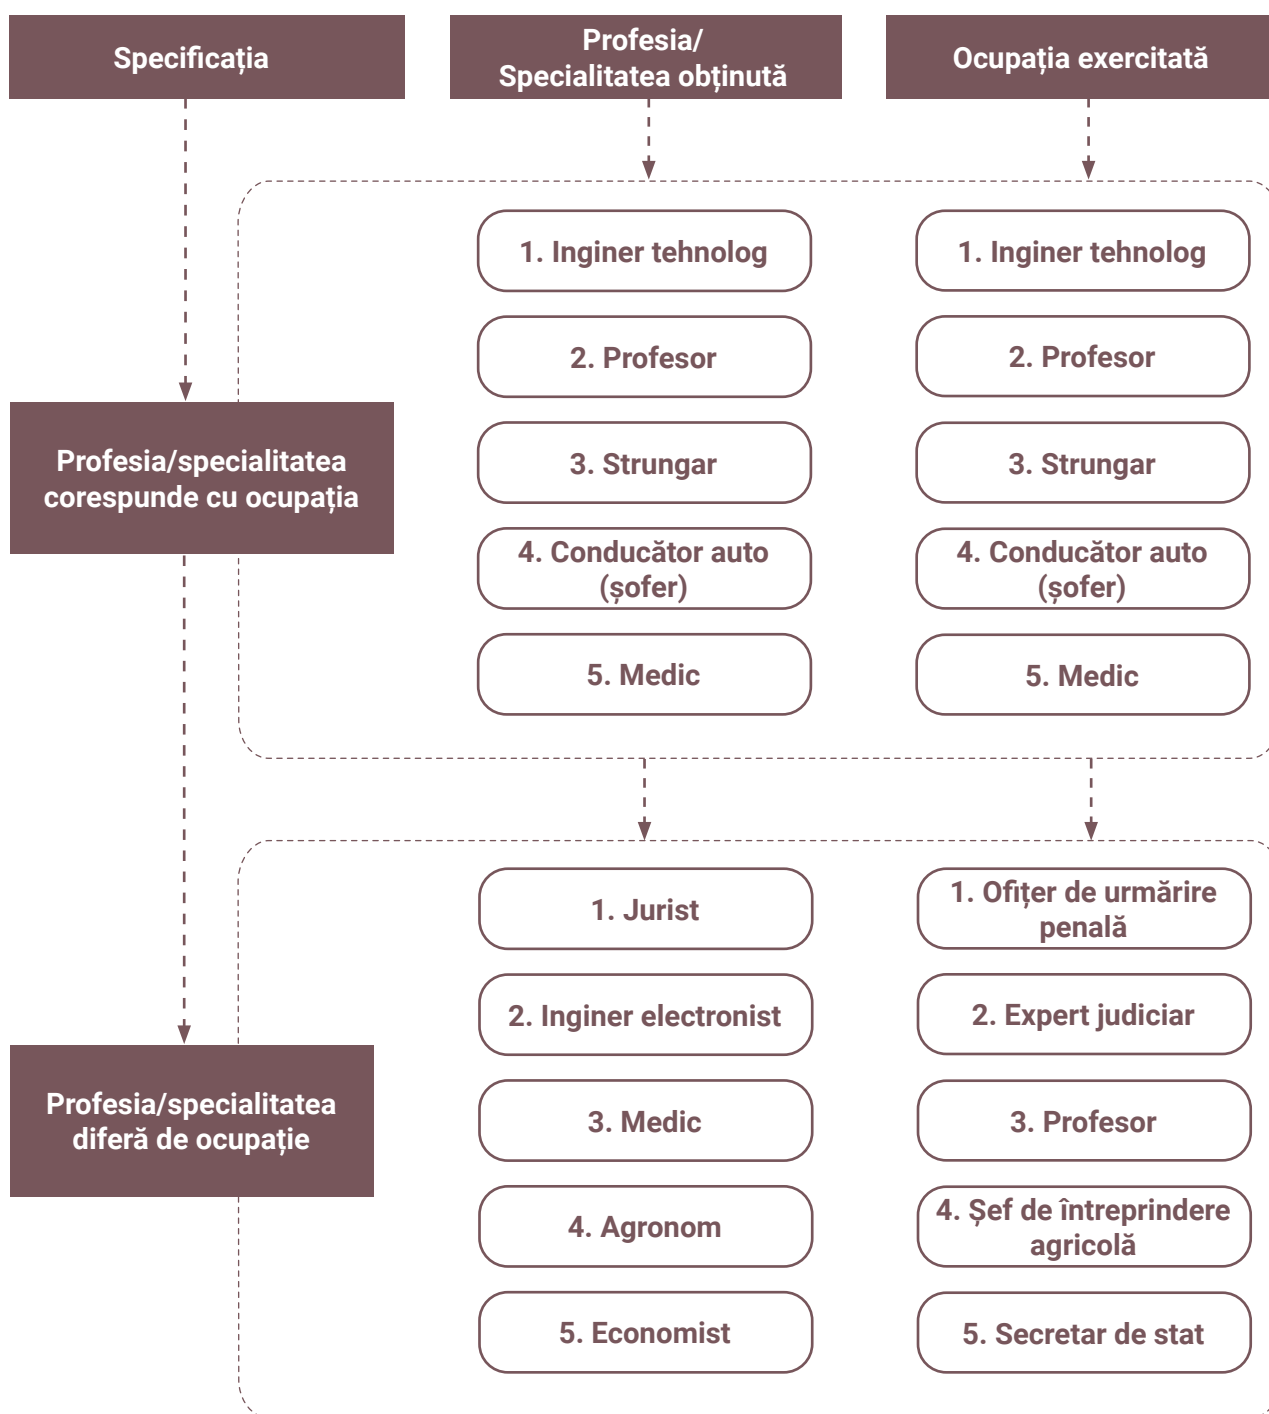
Specificația

Profesia/ Specialitatea obținută

Ocupația exercitată

Profesia/specialitatea corespunde cu ocupația

1. Inginer tehnolog

1. Inginer tehnolog

2. Profesor

2. Profesor

3. Strungar

3. Strungar

4. Conducător auto (șofer)

4. Conducător auto (șofer)

5. Medic

5. Medic

Profesia/specialitatea diferă de ocupație

1. Jurist

1. Ofițer de urmărire penală

2. Inginer electronist

2. Expert judiciar

3. Medic

3. Profesor

4. Agronom

4. Şef de întreprindere agricolă

5. Economist

5. Secretar de stat